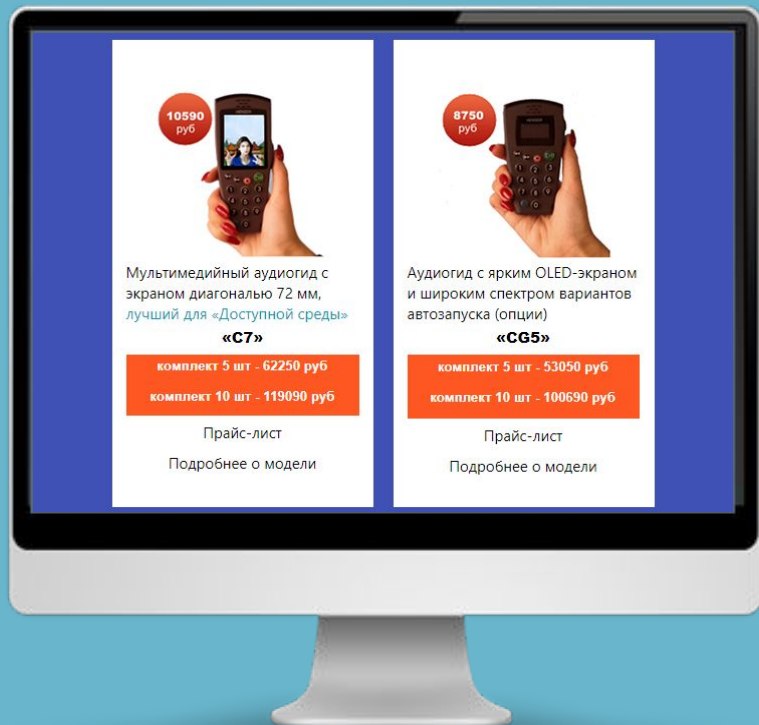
10590
руб

Мультимедийный аудиогид с экраном диагональю 72 мм, лучший для «Доступной среды»

«C7»

комплект 5 шт - 62250 руб

комплект 10 шт - 119090 руб

Прайс-лист

Подробнее о модели

8750
руб

Аудиогид с ярким OLED-экраном и широким спектром вариантов автозапуска (опции)

«CG5»

комплект 5 шт - 53050 руб

комплект 10 шт - 100690 руб

Прайс-лист

Подробнее о модели